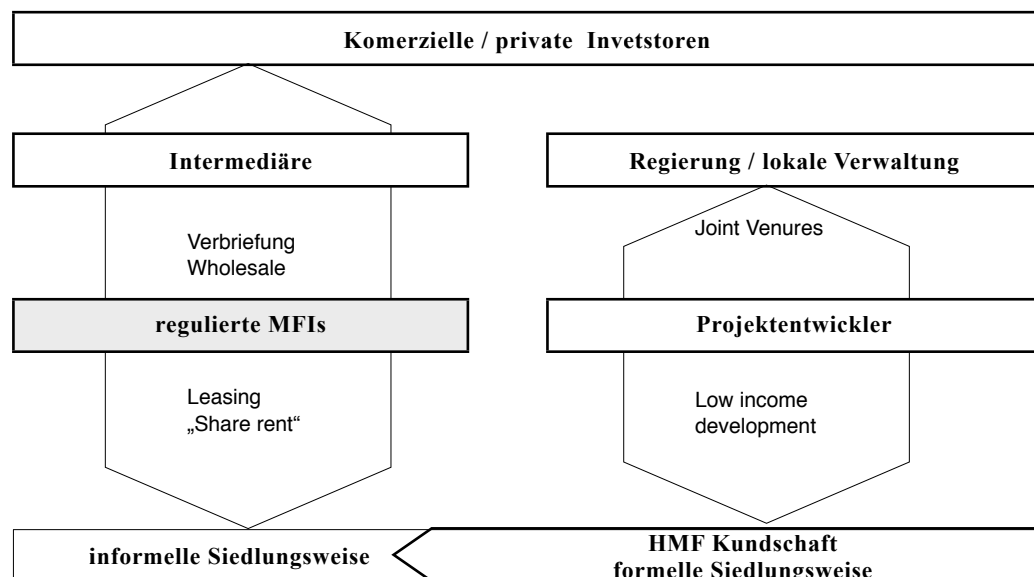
Komerzielle / private Invetstoren

Intermediäre

Regierung / lokale Verwaltung

Verbriefung
Wholesale

Joint Venures

regulierte MFIs

Projektentwickler

Leasing
„Share rent“

Low income
development

informelle Siedlungsweise

HMF Kundschaft
formelle Siedlungsweise